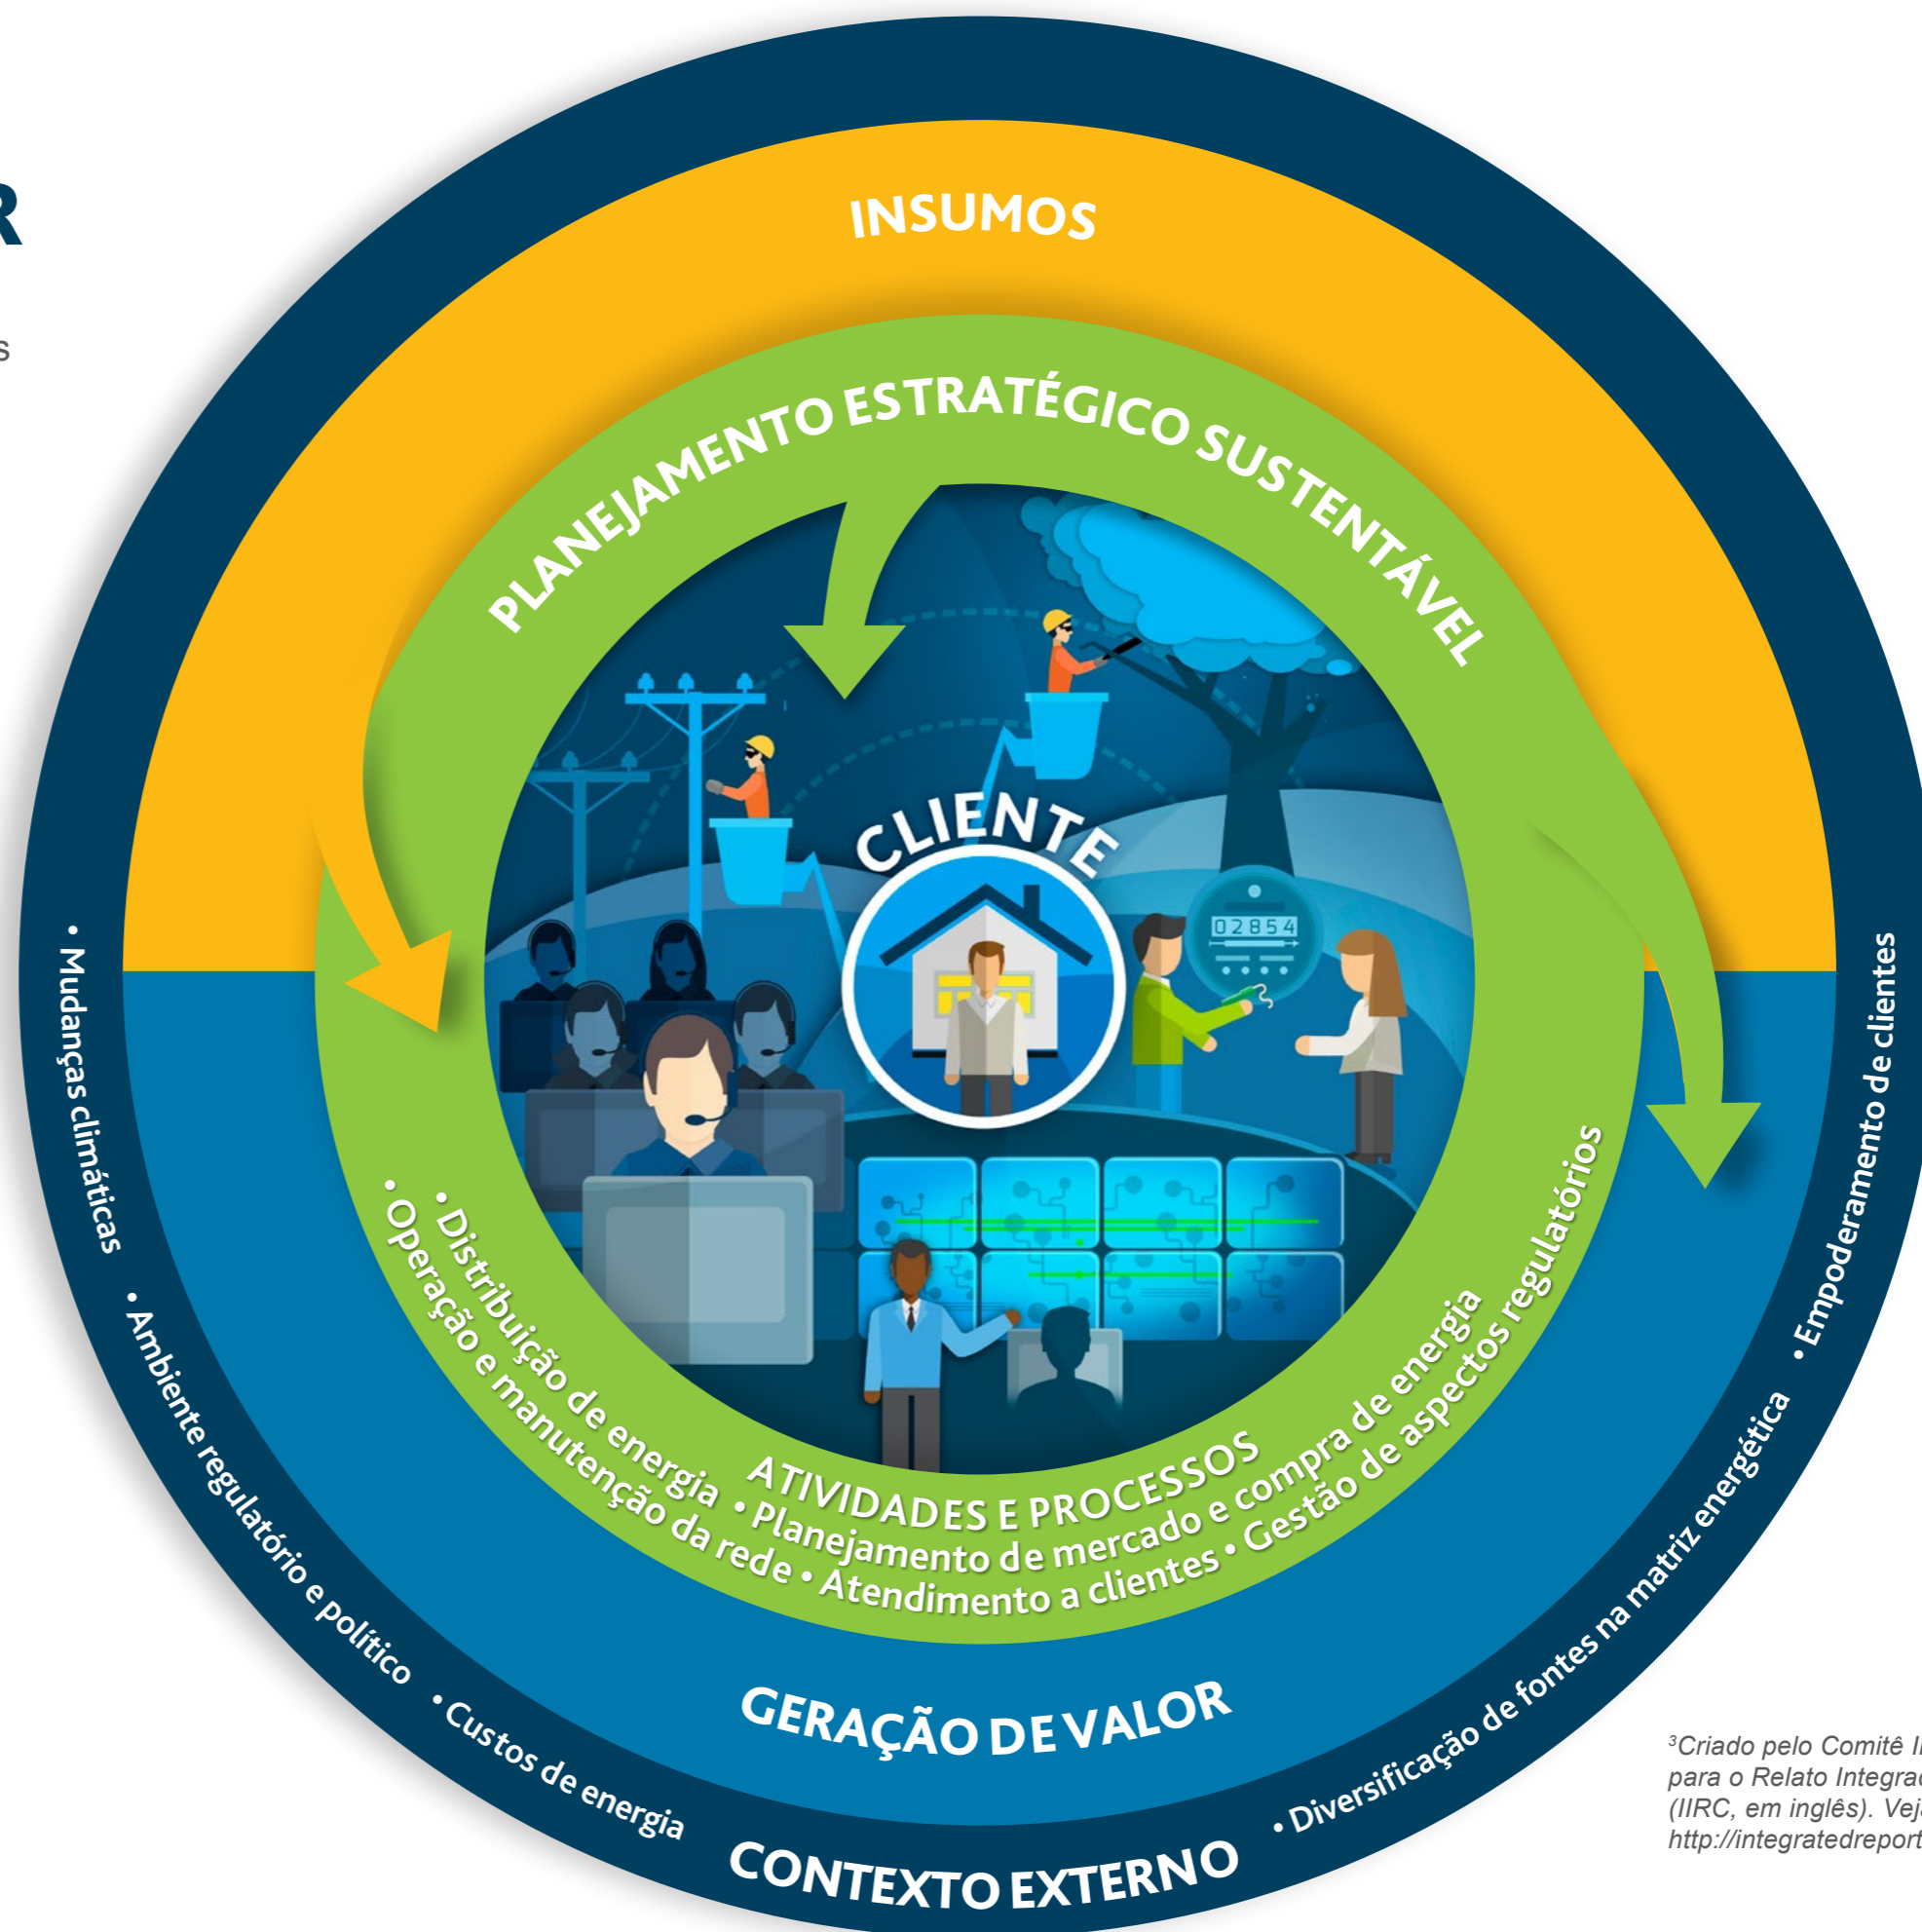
R

s

INSUMOS

PLANEJAMENTO ESTRATÉGICO SUSTENTÁVEL

CLIENTE

02854

ATIVIDADES E PROCESSOS
• Distribuição de energia • Planejamento de mercado e compra de energia
• Operação e manutenção da rede • Atendimento a clientes • Gestão de aspectos regulatórios

GERAÇÃO DE VALOR

• Mudanças climáticas • Ambiente regulatório e político • Custos de energia
CONTEXTO EXTERNO
• Diversificação de fontes na matriz energética • Empoderamento de clientes

³Criado pelo Comitê I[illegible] para o Relato Integra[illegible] (IIRC, em inglês). Vej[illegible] http://integratedreport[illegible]